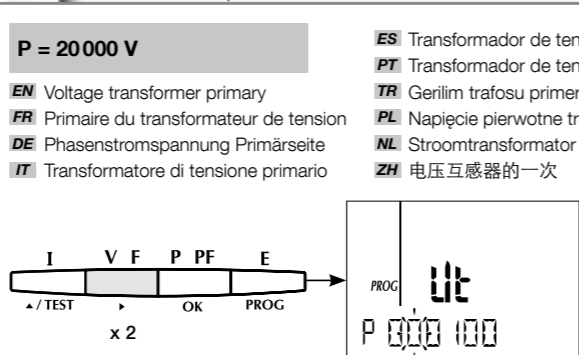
P = 20 000 V

EN Voltage transformer primary
FR Primaire du transformateur de tension
DE Phasenstromspannung Primärseite
IT Trasformatore di tensione primario

ES Transformador de ten
PT Transformador de ten
TR Gerilim trafosu primer
PL Napięcie pierwotne tr
NL Stroomtransformator
ZH 电压互感器的一次

I V F P PF E
▲/ TEST ▸ OK PROG
x 2

PROG Ut
P 000 100